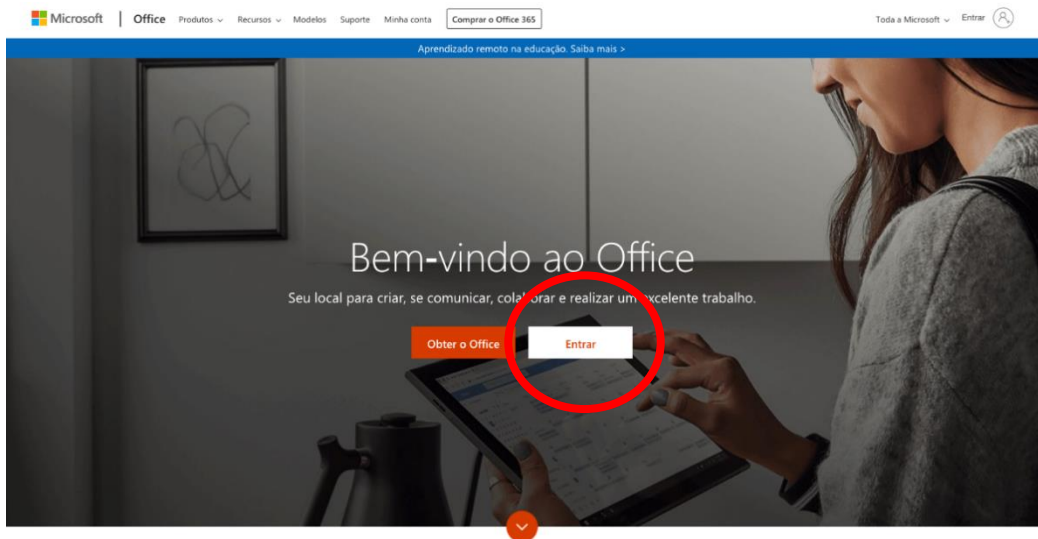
Microsoft | Office Produtos Recursos Modelos Suporte Minha conta Comprar o Office 365 Toda a Microsoft Entrar

Aprendizado remoto na educação. Saiba mais >

Bem-vindo ao Office

Seu local para criar, se comunicar, cola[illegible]orar e realizar um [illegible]xcelente trabalho.

Obter o Office Entrar